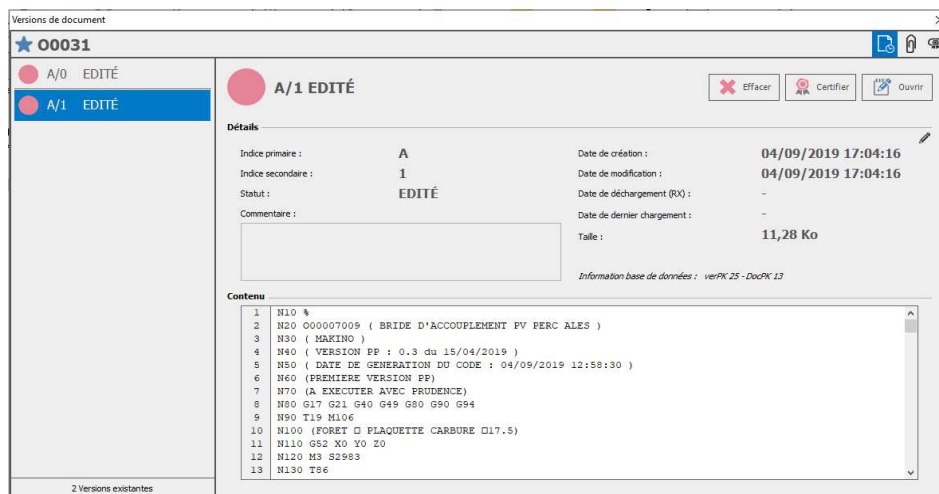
Versions de document

00031

A/0 EDITÉ
A/1 EDITÉ

2 Versions existantes

A/1 EDITÉ

Effacer Certifier Ouvrir

Détails

Indice primaire : A
Indice secondaire : 1
Statut : EDITÉ
Commentaire :

Date de création : 04/09/2019 17:04:16
Date de modification : 04/09/2019 17:04:16
Date de déchargement (RX) : -
Date de dernier chargement : -
Taille : 11,28 Ko

Information base de données : verPK 25 - DocPK 13

Contenu

1 N10 %
2 N20 O00007009 ( BRIDE D'ACCOUPLEMENT PV PERC ALES )
3 N30 ( MAKINO )
4 N40 ( VERSION PP : 0.3 du 15/04/2019 )
5 N50 ( DATE DE GENERATION DU CODE : 04/09/2019 12:58:30 )
6 N60 (PREMIERE VERSION PP)
7 N70 (A EXECUTER AVEC PRUDENCE)
8 N80 G17 G21 G40 G49 G80 G90 G94
9 N90 T19 M106
10 N100 (FORET □ PLAQUETTE CARBURE □17.5)
11 N110 G52 X0 Y0 Z0
12 N120 M3 S2983
13 N130 T86